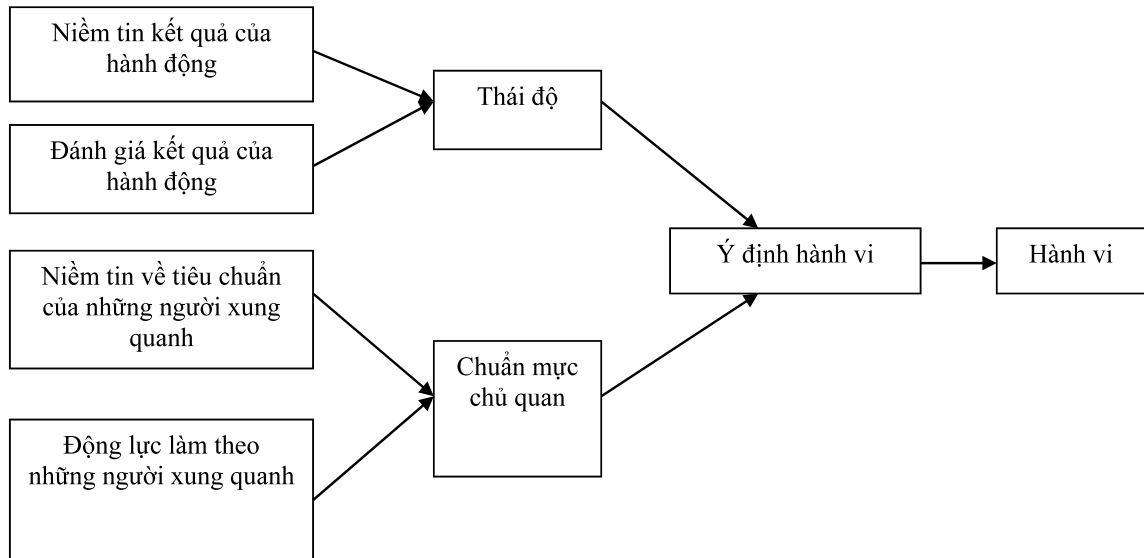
Niềm tin kết quả của hành động

Đánh giá kết quả của hành động

Thái độ

Niềm tin về tiêu chuẩn của những người xung quanh

Động lực làm theo những người xung quanh

Chuẩn mực chủ quan

Ý định hành vi

Hành vi